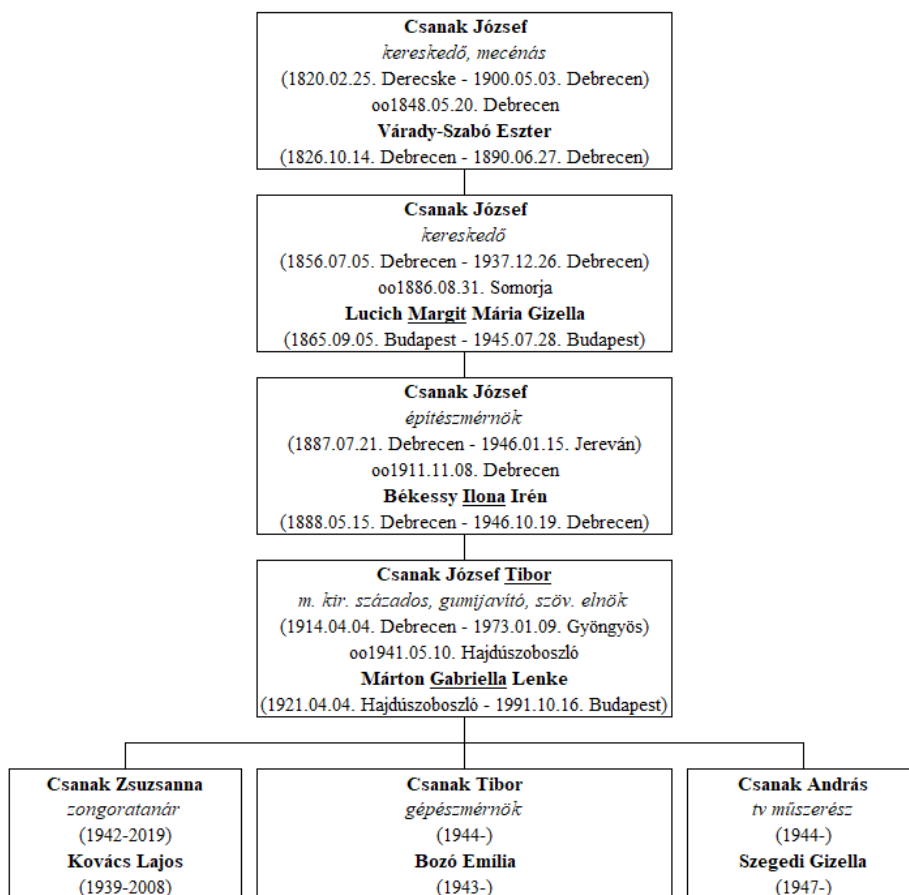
**Csanak József**
*kereskedő, mecénás*
(1820.02.25. Derecske - 1900.05.03. Debrecen)
oo1848.05.20. Debrecen
**Várady-Szabó Eszter**
(1826.10.14. Debrecen - 1890.06.27. Debrecen)

**Csanak József**
*kereskedő*
(1856.07.05. Debrecen - 1937.12.26. Debrecen)
oo1886.08.31. Somorja
**Lucich Margit Mária Gizella**
(1865.09.05. Budapest - 1945.07.28. Budapest)

**Csanak József**
*építészmérnök*
(1887.07.21. Debrecen - 1946.01.15. Jereván)
oo1911.11.08. Debrecen
**Békessy Ilona Irén**
(1888.05.15. Debrecen - 1946.10.19. Debrecen)

**Csanak József Tibor**
*m. kir. százados, gumijavító, szöv. elnök*
(1914.04.04. Debrecen - 1973.01.09. Gyöngyös)
oo1941.05.10. Hajdúszoboszló
**Márton Gabriella Lenke**
(1921.04.04. Hajdúszoboszló - 1991.10.16. Budapest)

**Csanak Zsuzsanna**
*zongoratanár*
(1942-2019)
**Kovács Lajos**
(1939-2008)

**Csanak Tibor**
*gépészmérnök*
(1944-)
**Bozó Emília**
(1943-)

**Csanak András**
*tv műszerész*
(1944-)
**Szegedi Gizella**
(1947-)